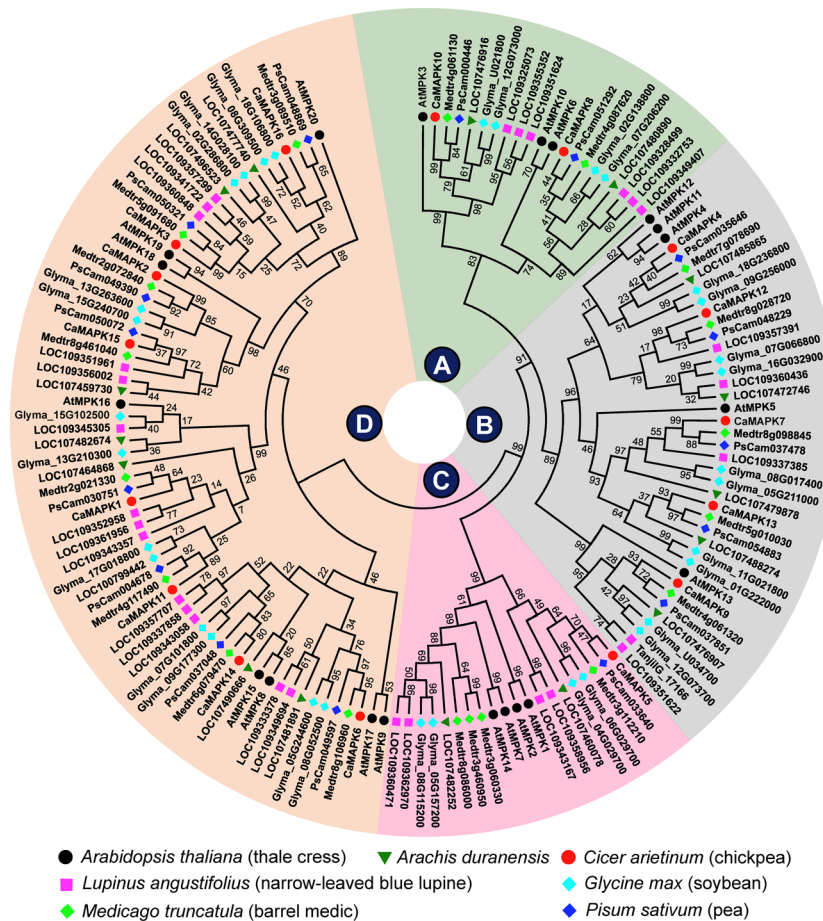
A

B

C

D

AtMPK20
Medtr3g098510
PsCam046888
CaMAPK20
LOC107477740
Glyma_18G106800
Glyma_08G309500
Glyma_14G028100
Glyma_02G286800
LOC109357299
LOC107496523
LOC109347223
PsCam050321
LOC109360848
Medtr5g091680
CaMAPK19
AtMPK18
AtMPK19
CaMAPK2
Medtr2g072840
PsCam049390
Glyma_13G263600
Glyma_15G240700
PsCam050072
CaMAPK15
Medtr8g461040
LOC109351961
LOC109356002
LOC107459730
AtMPK16
Glyma_15G102500
LOC109345305
LOC107482674
Glyma_13G210300
LOC107464868
Medtr2g021330
PsCam030751
CaMAPK1
LOC109352958
LOC109361956
LOC109343357
Glyma_17G018800
LOC100799442
PsCam004678
Medtr4g117490
LOC109357707
CaMAPK11
LOC109337858
LOC109343058
Glyma_07G101800
Glyma_09G177300
PsCam037048
Medtr6g079470
CaMAPK14
LOC107490666
AtMPK15
AtMPK8
LOC109333378
LOC109349694
LOC107491891
Glyma_05G244600
Glyma_08G052500
PsCam049597
Medtr8g106960
CaMAPK6
AtMPK17
AtMPK9
LOC109360471
LOC109362970
Glyma_08G115200
Glyma_05G157200
LOC107462252
Medtr8g086000
Medtr3g469950
Medtr3g060330
AtMPK14
AtMPK7
AtMPK2
AtMPK1
LOC109343167
LOC109358956
LOC107460078
Glyma_06G029700
Glyma_04G029700
Medtr3g112210
PsCam033640
CaMAPK5
LOC109351622
TanjilG_17166
Glyma_12G073700
Glyma_11G034700
LOC107476907
PsCam037851
Medtr4g061320
CaMAPK9
AtMPK13
Glyma_01G222000
Glyma_11G021800
LOC107488274
PsCam054883
Medtr5g010030
CaMAPK13
LOC107479878
Glyma_05G211000
Glyma_08G017400
LOC109337385
PsCam037478
Medtr8g098845
CaMAPK7
AtMPK5
LOC107472746
LOC109360436
Glyma_16G032900
Glyma_07G066800
LOC109357391
PsCam048229
Medtr8g028720
Glyma_09G256000
Glyma_18G236800
LOC107485865
Medtr7g078690
PsCam035646
CaMAPK4
AtMPK4
AtMPK11
AtMPK12
LOC109349407
LOC109332753
LOC107480890
Glyma_07G206200
Glyma_02G138800
Medtr4g087620
PsCam051292
CaMAPK8
AtMPK6
AtMPK10
LOC109351624
LOC109325073
LOC109355352
Glyma_12G073000
Glyma_U021800
LOC107476916
PsCam000446
Medtr4g061130
CaMAPK10
AtMPK3

Arabidopsis thaliana (thale cress)
Arachis duranensis
Cicer arietinum (chickpea)
Lupinus angustifolius (narrow-leaved blue lupine)
Glycine max (soybean)
Medicago truncatula (barrel medic)
Pisum sativum (pea)